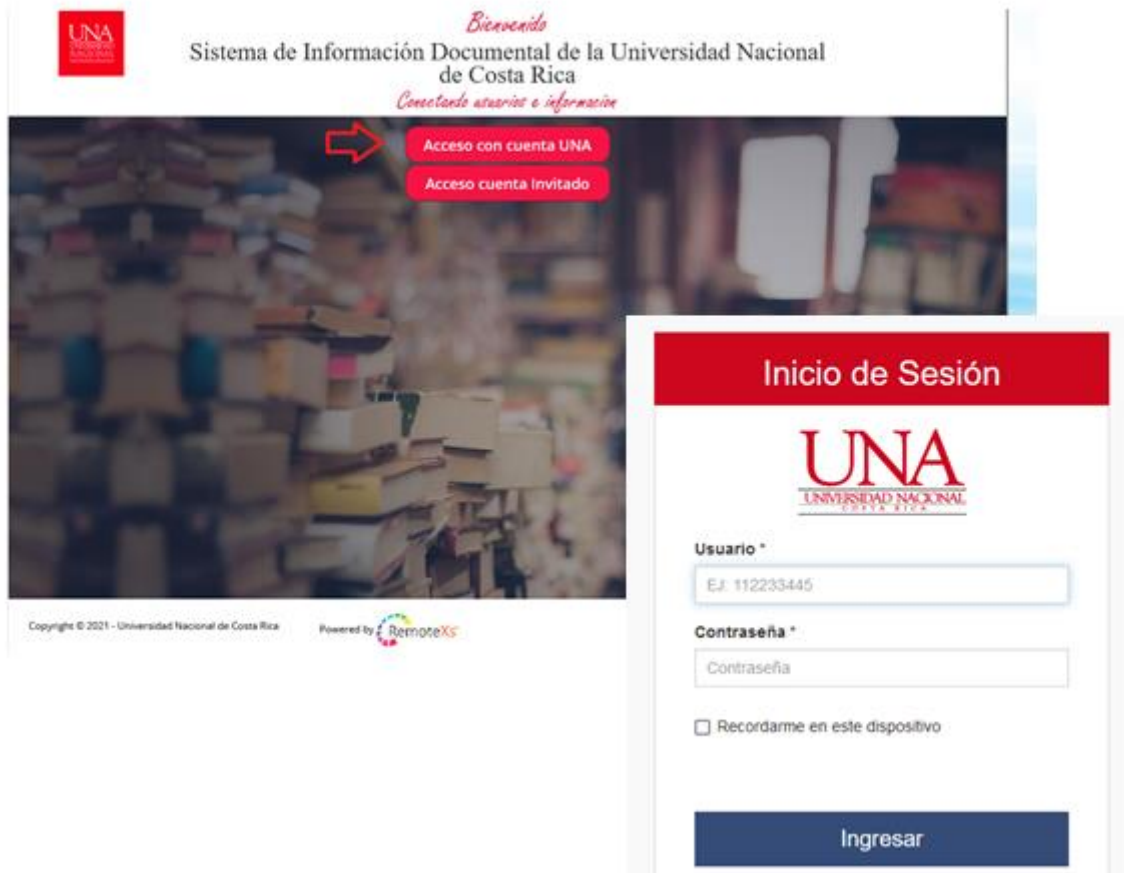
UNA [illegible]

Bienvenido

Sistema de Información Documental de la Universidad Nacional de Costa Rica

Conectando usuarios e información

Acceso con cuenta UNA

Acceso cuenta Invitado

Copyright © 2021 - Universidad Nacional de Costa Rica

Powered by RemoteXs

Inicio de Sesión

UNA
UNIVERSIDAD NACIONAL
COSTA RICA

Usuario *

EJ: 112233445

Contraseña *

Contraseña

Recordarme en este dispositivo

Ingresar